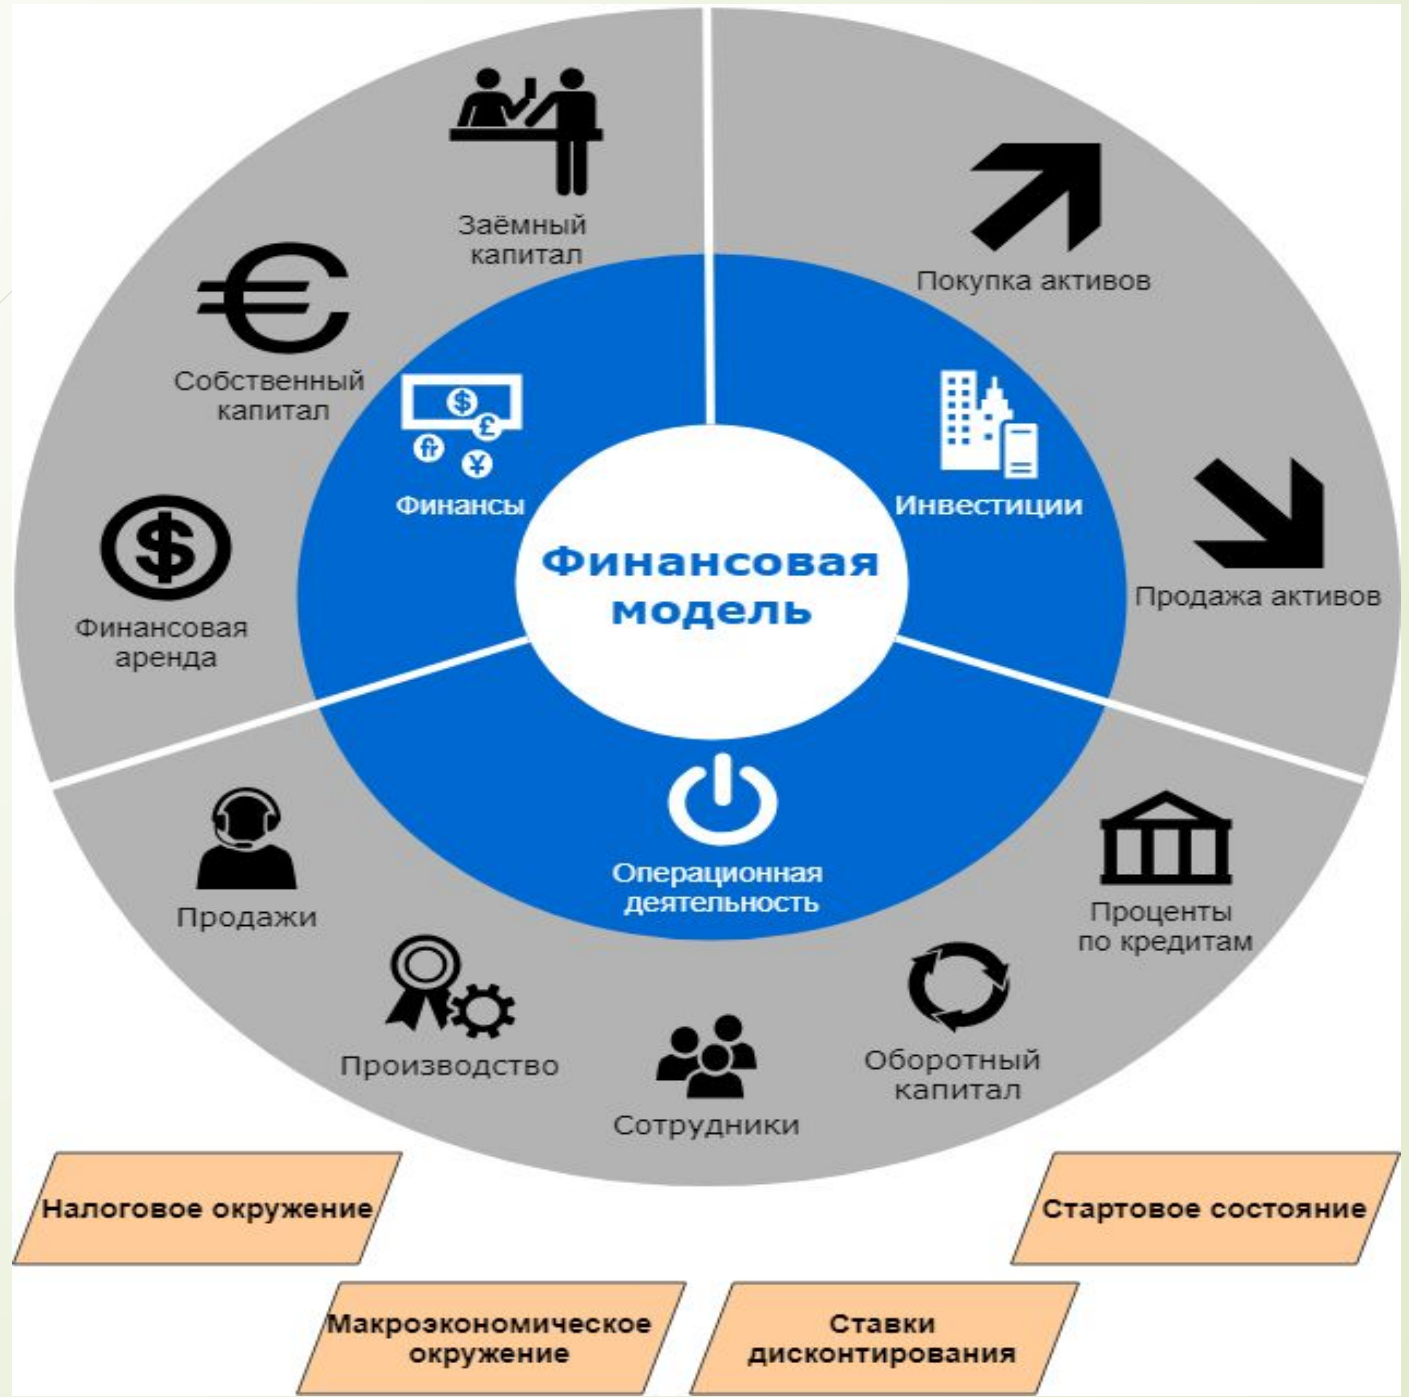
Заёмный капитал

Покупка активов

Собственный капитал

Финансы

Инвестиции

Финансовая модель

Продажа активов

Финансовая аренда

Операционная деятельность

Продажи

Проценты по кредитам

Производство

Оборотный капитал

Сотрудники

Налоговое окружение

Стартовое состояние

Макроэкономическое окружение

Ставки дисконтирования